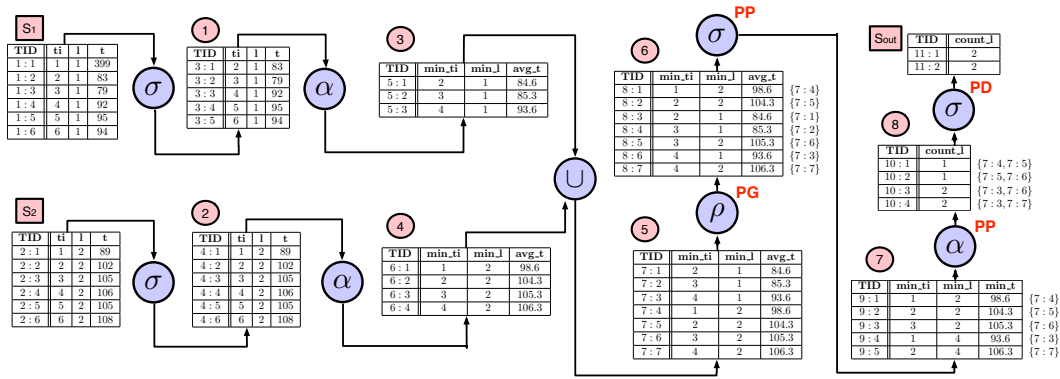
S1

| TID | ti | l | t |
|---|---|---|---|
| 1 : 1 | 1 | 1 | 399 |
| 1 : 2 | 2 | 1 | 83 |
| 1 : 3 | 3 | 1 | 79 |
| 1 : 4 | 4 | 1 | 92 |
| 1 : 5 | 5 | 1 | 95 |
| 1 : 6 | 6 | 1 | 94 |

$\sigma$

1

| TID | ti | l | t |
|---|---|---|---|
| 3 : 1 | 2 | 1 | 83 |
| 3 : 2 | 3 | 1 | 79 |
| 3 : 3 | 4 | 1 | 92 |
| 3 : 4 | 5 | 1 | 95 |
| 3 : 5 | 6 | 1 | 94 |

$\alpha$

3

| TID | min_ti | min_l | avg_t |
|---|---|---|---|
| 5 : 1 | 2 | 1 | 84.6 |
| 5 : 2 | 3 | 1 | 85.3 |
| 5 : 3 | 4 | 1 | 93.6 |

S2

| TID | ti | l | t |
|---|---|---|---|
| 2 : 1 | 1 | 2 | 89 |
| 2 : 2 | 2 | 2 | 102 |
| 2 : 3 | 3 | 2 | 105 |
| 2 : 4 | 4 | 2 | 106 |
| 2 : 5 | 5 | 2 | 105 |
| 2 : 6 | 6 | 2 | 108 |

$\sigma$

2

| TID | ti | l | t |
|---|---|---|---|
| 4 : 1 | 1 | 2 | 89 |
| 4 : 2 | 2 | 2 | 102 |
| 4 : 3 | 3 | 2 | 105 |
| 4 : 4 | 4 | 2 | 106 |
| 4 : 5 | 5 | 2 | 105 |
| 4 : 6 | 6 | 2 | 108 |

$\alpha$

4

| TID | min_ti | min_l | avg_t |
|---|---|---|---|
| 6 : 1 | 1 | 2 | 98.6 |
| 6 : 2 | 2 | 2 | 104.3 |
| 6 : 3 | 3 | 2 | 105.3 |
| 6 : 4 | 4 | 2 | 106.3 |

$\cup$

5

| TID | min_ti | min_l | avg_t |
|---|---|---|---|
| 7 : 1 | 2 | 1 | 84.6 |
| 7 : 2 | 3 | 1 | 85.3 |
| 7 : 3 | 4 | 1 | 93.6 |
| 7 : 4 | 1 | 2 | 98.6 |
| 7 : 5 | 2 | 2 | 104.3 |
| 7 : 6 | 3 | 2 | 105.3 |
| 7 : 7 | 4 | 2 | 106.3 |

$\rho$ PG

6

| TID | min_ti | min_l | avg_t | |
|---|---|---|---|---|
| 8 : 1 | 1 | 2 | 98.6 | {7 : 4} |
| 8 : 2 | 2 | 2 | 104.3 | {7 : 5} |
| 8 : 3 | 2 | 1 | 84.6 | {7 : 1} |
| 8 : 4 | 3 | 1 | 85.3 | {7 : 2} |
| 8 : 5 | 3 | 2 | 105.3 | {7 : 6} |
| 8 : 6 | 4 | 1 | 93.6 | {7 : 3} |
| 8 : 7 | 4 | 2 | 106.3 | {7 : 7} |

$\sigma$ PP

7

| TID | min_ti | min_l | min_t | |
|---|---|---|---|---|
| 9 : 1 | 1 | 2 | 98.6 | {7 : 4} |
| 9 : 2 | 2 | 2 | 104.3 | {7 : 5} |
| 9 : 3 | 3 | 2 | 105.3 | {7 : 6} |
| 9 : 4 | 1 | 4 | 93.6 | {7 : 3} |
| 9 : 5 | 2 | 4 | 106.3 | {7 : 7} |

$\alpha$ PP

8

| TID | count_l | |
|---|---|---|
| 10 : 1 | 1 | {7 : 4, 7 : 5} |
| 10 : 2 | 1 | {7 : 5, 7 : 6} |
| 10 : 3 | 2 | {7 : 3, 7 : 6} |
| 10 : 4 | 2 | {7 : 3, 7 : 7} |

$\sigma$ PD

Sout

| TID | count_l |
|---|---|
| 11 : 1 | 2 |
| 11 : 2 | 2 |